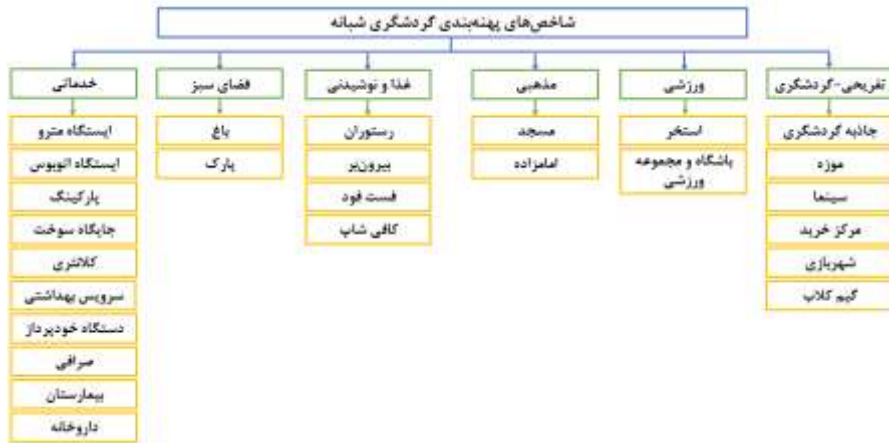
شاخص‌های پهنه‌بندی گردشگری شبانه

تفریحی-گردشگری
جاذبه گردشگری
موزه
سینما
مرکز خرید
شهربازی
گیم کلاب

ورزشی
استخر
باشگاه و مجموعه ورزشی

مذهبی
مسجد
امامزاده

غذا و نوشیدنی
رستوران
بیرون‌بر
فست فود
کافی شاپ

فضای سبز
باغ
پارک

خدماتی
ایستگاه مترو
ایستگاه اتوبوس
پارکینگ
جایگاه سوخت
کلانتری
سرویس بهداشتی
دستگاه خودپرداز
صرافی
بیمارستان
داروخانه